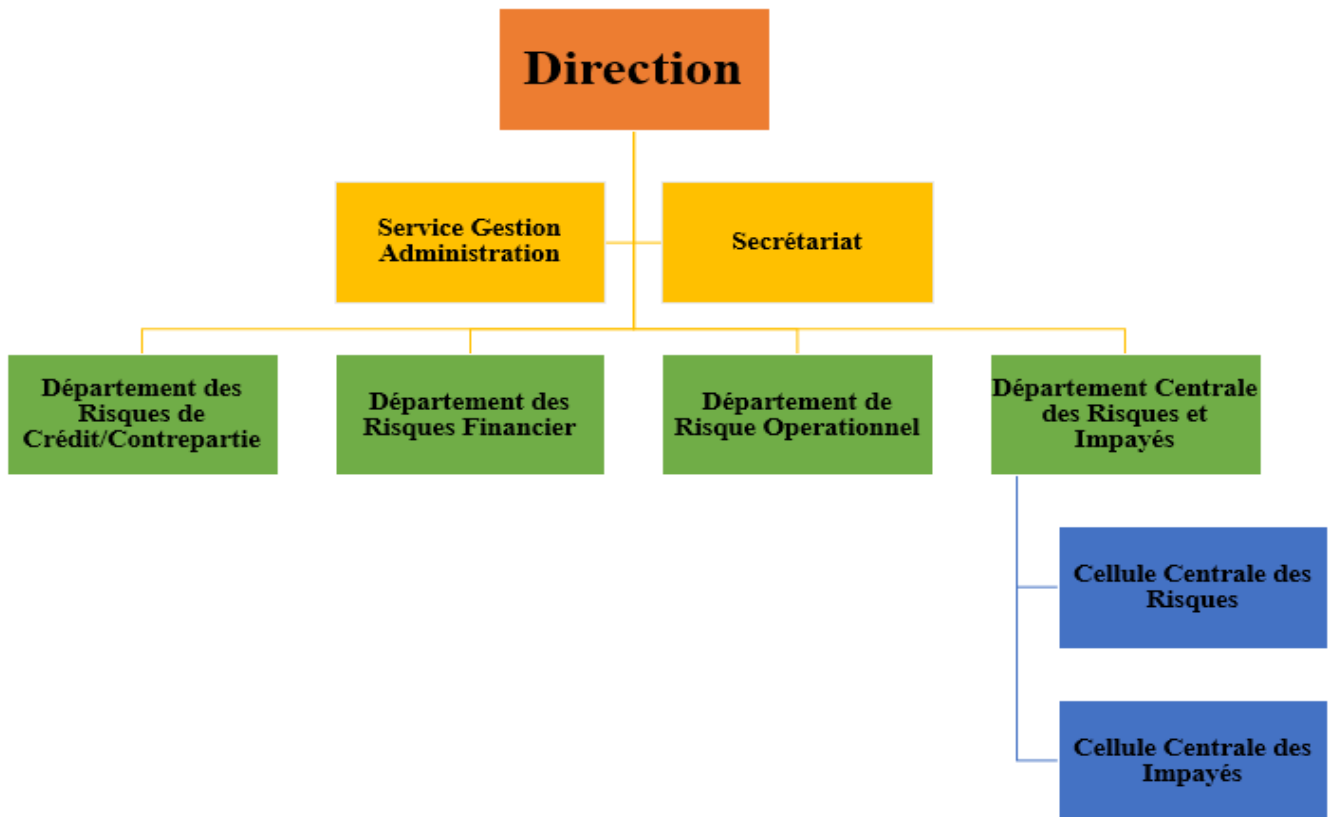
Direction

Service Gestion Administration

Secrétariat

Département des Risques de Crédit/Contrepartie

Département des Risques Financier

Département de Risque Operationnel

Département Centrale des Risques et Impayés

Cellule Centrale des Risques

Cellule Centrale des Impayés